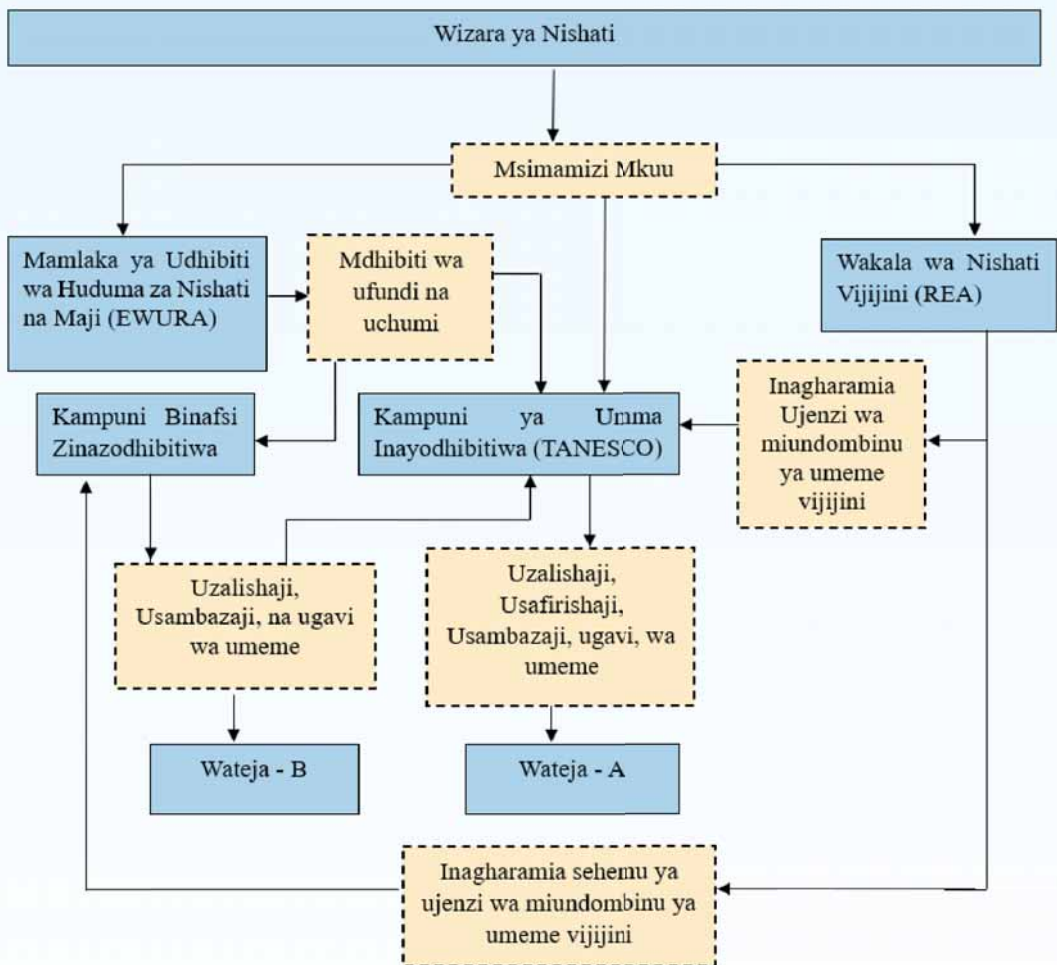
Wizara ya Nishati

Msimamizi Mkuu

Mamlaka ya Udhibiti wa Huduma za Nishati na Maji (EWURA)

Mdhibiti wa ufundi na uchumi

Wakala wa Nishati Vijijini (REA)

Kampuni Binafsi Zinazodhibitiwa

Kampuni ya Umma Inayodhibitiwa (TANESCO)

Inagharamia Ujenzi wa miundombinu ya umeme vijijini

Uzalishaji, Usambazaji, na ugavi wa umeme

Uzalishaji, Usafirishaji, Usambazaji, ugavi, wa umeme

Wateja - B

Wateja - A

Inagharamia sehemu ya ujenzi wa miundombinu ya umeme vijijini